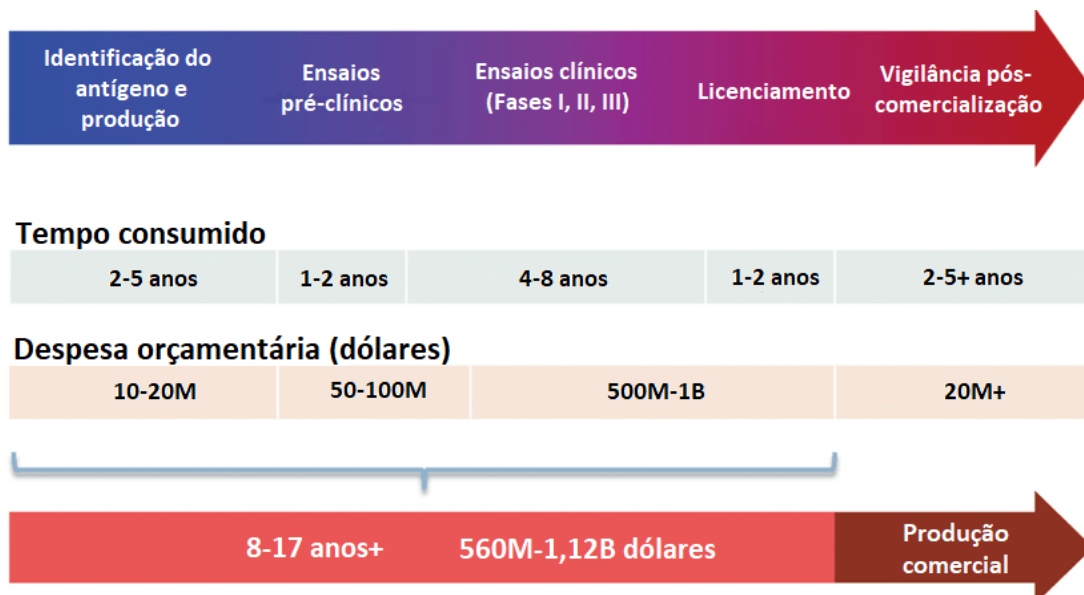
Identificação do antígeno e produção

Ensaios pré-clínicos

Ensaios clínicos (Fases I, II, III)

Licenciamento

Vigilância pós-comercialização

Tempo consumido

| 2-5 anos | 1-2 anos | 4-8 anos | 1-2 anos | 2-5+ anos |
|---|---|---|---|---|

Despesa orçamentária (dólares)

| 10-20M | 50-100M | 500M-1B | 20M+ |
|---|---|---|---|

8-17 anos+ 560M-1,12B dólares

Produção comercial